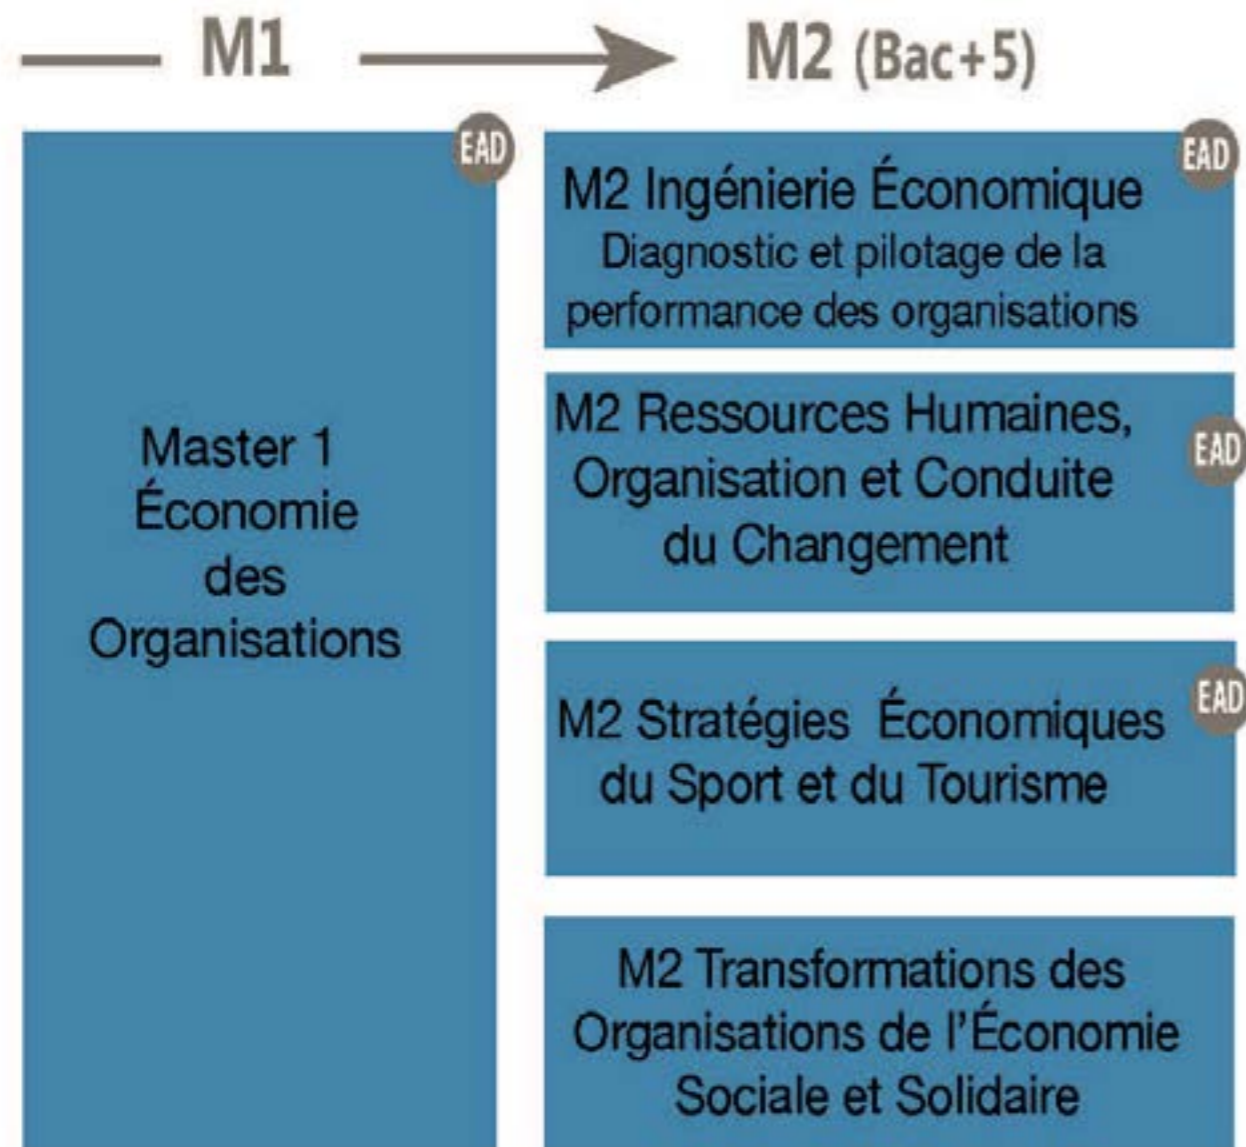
M1

M2 (Bac+5)

EAD

Master 1
Économie
des
Organisations

EAD

M2 Ingénierie Économique
Diagnostic et pilotage de la performance des organisations

M2 Ressources Humaines, Organisation et Conduite du Changement

EAD

M2 Stratégies Économiques du Sport et du Tourisme

EAD

M2 Transformations des Organisations de l'Économie Sociale et Solidaire